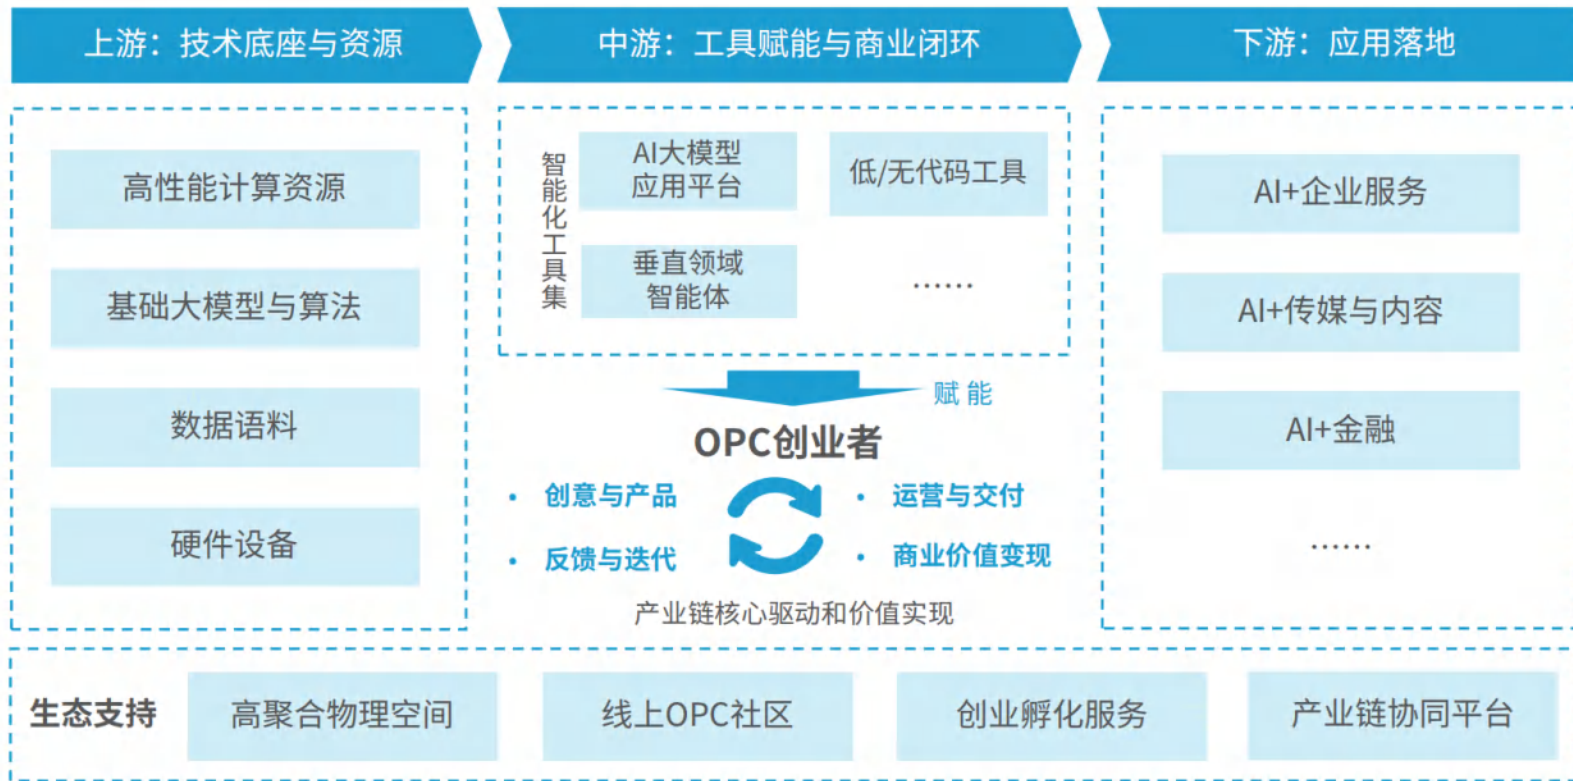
上游：技术底座与资源

中游：工具赋能与商业闭环

下游：应用落地

高性能计算资源

基础大模型与算法

数据语料

硬件设备

智能化工具集

AI大模型应用平台

低/无代码工具

垂直领域智能体

……

赋能

OPC创业者

• 创意与产品

• 反馈与迭代

• 运营与交付

• 商业价值变现

产业链核心驱动和价值实现

AI+企业服务

AI+传媒与内容

AI+金融

……

生态支持

高聚合物理空间

线上OPC社区

创业孵化服务

产业链协同平台